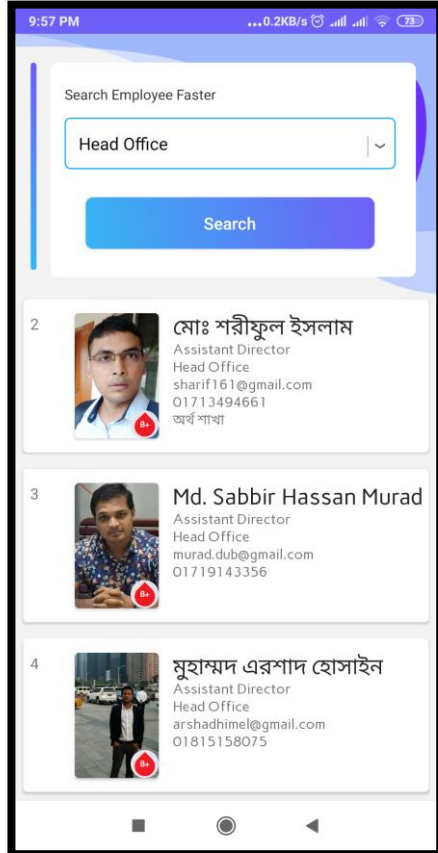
9:57 PM ...0.2KB/s 73

Search Employee Faster

Head Office

Search

2
মোঃ শরীফুল ইসলাম
Assistant Director
Head Office
sharif161@gmail.com
01713494661
অর্থ শাখা
B+

3
Md. Sabbir Hassan Murad
Assistant Director
Head Office
murad.dub@gmail.com
01719143356
B+

4
মুহাম্মদ এরশাদ হোসাইন
Assistant Director
Head Office
arshadhimel@gmail.com
01815158075
B+